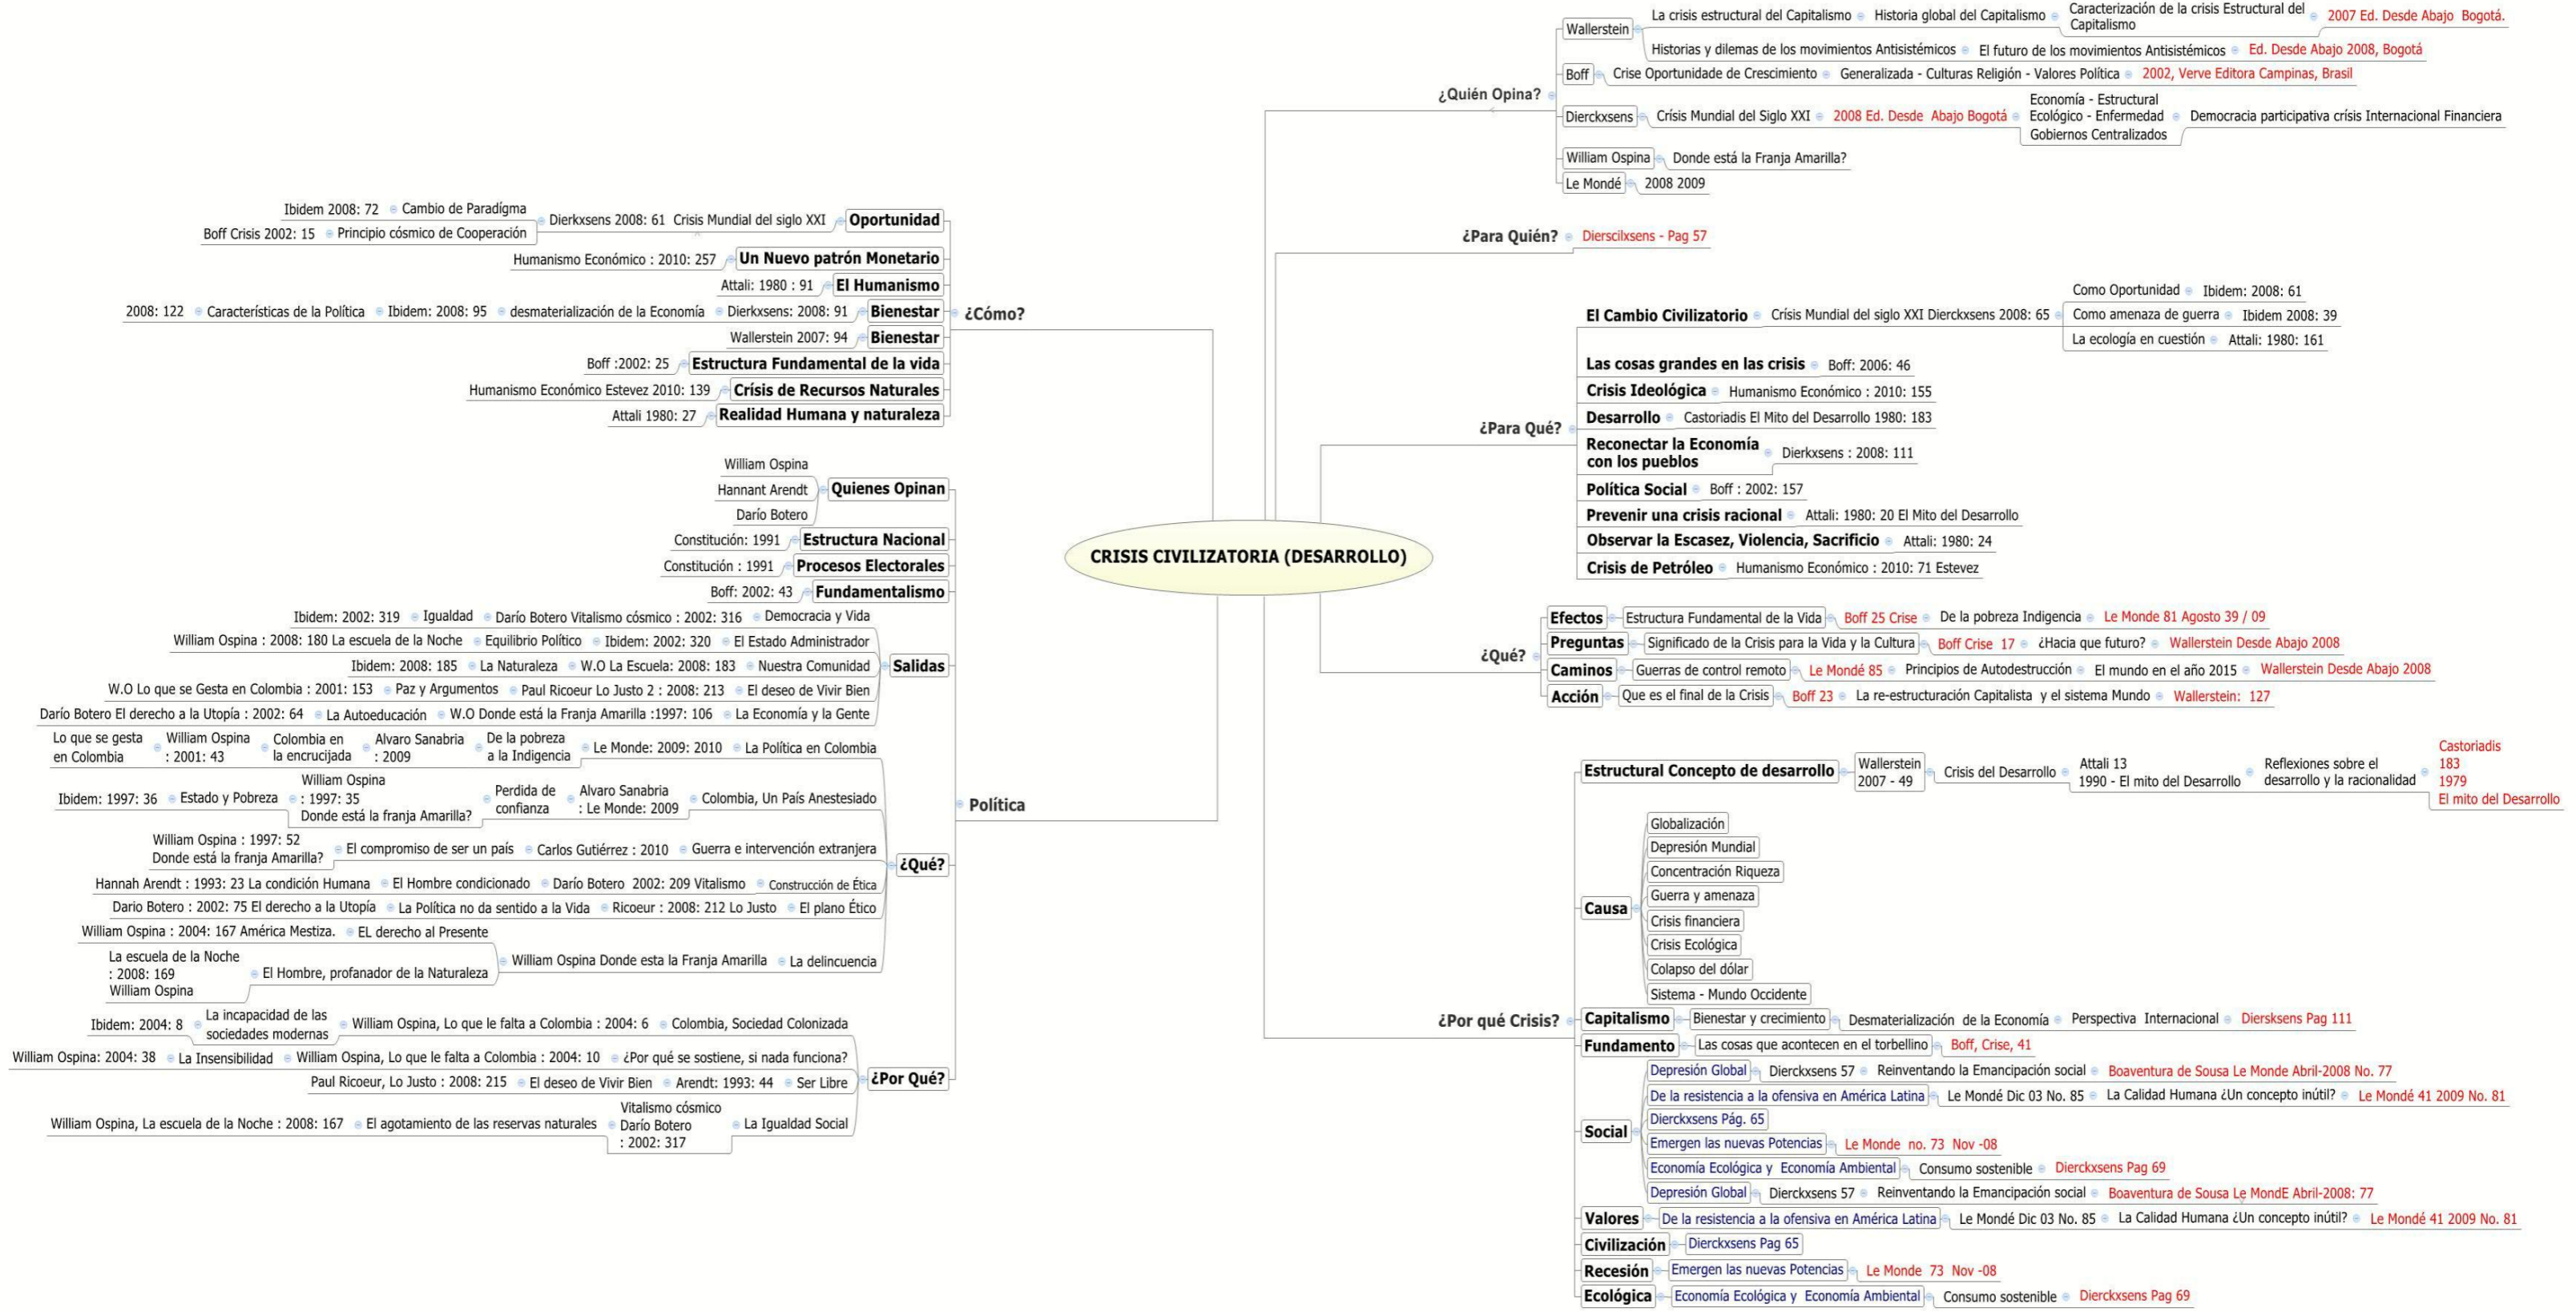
CRISIS CIVILIZATORIA (DESARROLLO)

¿Quién Opina?
Wallerstein
La crisis estructural del Capitalismo
Historia global del Capitalismo
Caracterización de la crisis Estructural del Capitalismo
2007 Ed. Desde Abajo Bogotá.
Historias y dilemas de los movimientos Antisistémicos
El futuro de los movimientos Antisistémicos
Ed. Desde Abajo 2008, Bogotá
Boff
Crise Oportunidade de Crescimiento
Generalizada - Culturas Religión - Valores Política
2002, Verve Editora Campinas, Brasil
Dierckxsens
Crísis Mundial del Siglo XXI
2008 Ed. Desde Abajo Bogotá
Economía - Estructural
Ecológico - Enfermedad
Gobiernos Centralizados
Democracia participativa crísis Internacional Financiera
William Ospina
Donde está la Franja Amarilla?
Le Mondé
2008 2009

¿Para Quién?
Dierscilxsens - Pag 57

¿Para Qué?
El Cambio Civilizatorio
Crísis Mundial del siglo XXI Dierckxsens 2008: 65
Como Oportunidad
Ibidem: 2008: 61
Como amenaza de guerra
Ibidem 2008: 39
La ecología en cuestión
Attali: 1980: 161
Las cosas grandes en las crisis
Boff: 2006: 46
Crisis Ideológica
Humanismo Económico : 2010: 155
Desarrollo
Castoriadis El Mito del Desarrollo 1980: 183
Reconectar la Economía con los pueblos
Dierkxsens : 2008: 111
Política Social
Boff : 2002: 157
Prevenir una crisis racional
Attali: 1980: 20 El Mito del Desarrollo
Observar la Escasez, Violencia, Sacrificio
Attali: 1980: 24
Crisis de Petróleo
Humanismo Económico : 2010: 71 Estevez

¿Qué?
Efectos
Estructura Fundamental de la Vida
Boff 25 Crise
De la pobreza Indigencia
Le Monde 81 Agosto 39 / 09
Preguntas
Significado de la Crisis para la Vida y la Cultura
Boff Crise 17
¿Hacia que futuro?
Wallerstein Desde Abajo 2008
Caminos
Guerras de control remoto
Le Mondé 85
Principios de Autodestrucción
El mundo en el año 2015
Wallerstein Desde Abajo 2008
Acción
Que es el final de la Crisis
Boff 23
La re-estructuración Capitalista y el sistema Mundo
Wallerstein: 127

¿Por qué Crisis?
Estructural Concepto de desarrollo
Wallerstein 2007 - 49
Crisis del Desarrollo
Attali 13
1990 - El mito del Desarrollo
Reflexiones sobre el desarrollo y la racionalidad
Castoriadis
183
1979
El mito del Desarrollo
Causa
Globalización
Depresión Mundial
Concentración Riqueza
Guerra y amenaza
Crisis financiera
Crisis Ecológica
Colapso del dólar
Sistema - Mundo Occidente
Capitalismo
Bienestar y crecimiento
Desmaterialización de la Economía
Perspectiva Internacional
Diersksens Pag 111
Fundamento
Las cosas que acontecen en el torbellino
Boff, Crise, 41
Social
Depresión Global
Dierckxsens 57
Reinventando la Emancipación social
Boaventura de Sousa Le Monde Abril-2008 No. 77
De la resistencia a la ofensiva en América Latina
Le Mondé Dic 03 No. 85
La Calidad Humana ¿Un concepto inútil?
Le Mondé 41 2009 No. 81
Dierckxsens Pág. 65
Emergen las nuevas Potencias
Le Monde no. 73 Nov -08
Economía Ecológica y Economía Ambiental
Consumo sostenible
Dierckxsens Pag 69
Depresión Global
Dierckxsens 57
Reinventando la Emancipación social
Boaventura de Sousa Le MondE Abril-2008: 77
Valores
De la resistencia a la ofensiva en América Latina
Le Mondé Dic 03 No. 85
La Calidad Humana ¿Un concepto inútil?
Le Mondé 41 2009 No. 81
Civilización
Dierckxsens Pag 65
Recesión
Emergen las nuevas Potencias
Le Monde 73 Nov -08
Ecológica
Economía Ecológica y Economía Ambiental
Consumo sostenible
Dierckxsens Pag 69

¿Cómo?
Oportunidad
Dierkxsens 2008: 61 Crisis Mundial del siglo XXI
Cambio de Paradígma
Ibidem 2008: 72
Principio cósmico de Cooperación
Boff Crisis 2002: 15
Un Nuevo patrón Monetario
Humanismo Económico : 2010: 257
El Humanismo
Attali: 1980 : 91
Bienestar
Dierkxsens: 2008: 91
desmaterialización de la Economía
Ibidem: 2008: 95
Características de la Política
2008: 122
Bienestar
Wallerstein 2007: 94
Estructura Fundamental de la vida
Boff :2002: 25
Crísis de Recursos Naturales
Humanismo Económico Estevez 2010: 139
Realidad Humana y naturaleza
Attali 1980: 27

Política
Quienes Opinan
William Ospina
Hannant Arendt
Darío Botero
Estructura Nacional
Constitución: 1991
Procesos Electorales
Constitución : 1991
Fundamentalismo
Boff: 2002: 43
Salidas
Democracia y Vida
Darío Botero Vitalismo cósmico : 2002: 316
Igualdad
Ibidem: 2002: 319
El Estado Administrador
Ibidem: 2002: 320
Equilibrio Político
William Ospina : 2008: 180 La escuela de la Noche
Nuestra Comunidad
W.O La Escuela: 2008: 183
La Naturaleza
Ibidem: 2008: 185
El deseo de Vivir Bien
Paul Ricoeur Lo Justo 2 : 2008: 213
Paz y Argumentos
W.O Lo que se Gesta en Colombia : 2001: 153
La Economía y la Gente
W.O Donde está la Franja Amarilla :1997: 106
La Autoeducación
Darío Botero El derecho a la Utopía : 2002: 64
¿Qué?
La Política en Colombia
Le Monde: 2009: 2010
De la pobreza a la Indigencia
Alvaro Sanabria : 2009
Colombia en la encrucijada
William Ospina : 2001: 43
Lo que se gesta en Colombia
Colombia, Un País Anestesiado
Alvaro Sanabria : Le Monde: 2009
Perdida de confianza
William Ospina : 1997: 35 Donde está la franja Amarilla?
Estado y Pobreza
Ibidem: 1997: 36
Guerra e intervención extranjera
Carlos Gutiérrez : 2010
El compromiso de ser un país
William Ospina : 1997: 52 Donde está la franja Amarilla?
Construcción de Ética
Darío Botero 2002: 209 Vitalismo
El Hombre condicionado
Hannah Arendt : 1993: 23 La condición Humana
El plano Ético
Ricoeur : 2008: 212 Lo Justo
La Política no da sentido a la Vida
Dario Botero : 2002: 75 El derecho a la Utopía
La delincuencia
William Ospina Donde esta la Franja Amarilla
EL derecho al Presente
William Ospina : 2004: 167 América Mestiza.
El Hombre, profanador de la Naturaleza
La escuela de la Noche : 2008: 169 William Ospina
¿Por Qué?
Colombia, Sociedad Colonizada
William Ospina, Lo que le falta a Colombia : 2004: 6
La incapacidad de las sociedades modernas
Ibidem: 2004: 8
¿Por qué se sostiene, si nada funciona?
William Ospina, Lo que le falta a Colombia : 2004: 10
La Insensibilidad
William Ospina: 2004: 38
Ser Libre
Arendt: 1993: 44
El deseo de Vivir Bien
Paul Ricoeur, Lo Justo : 2008: 215
La Igualdad Social
Vitalismo cósmico Darío Botero : 2002: 317
El agotamiento de las reservas naturales
William Ospina, La escuela de la Noche : 2008: 167